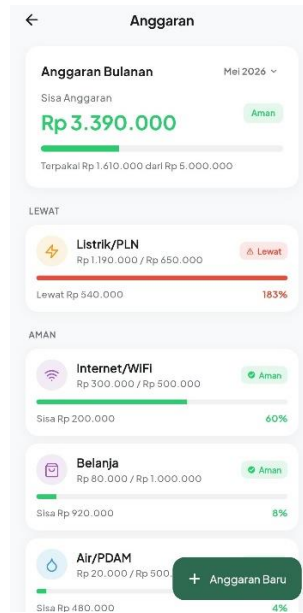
←
Anggaran

Anggaran Bulanan
Mei 2026 ˅
Sisa Anggaran
Aman
Rp 3.390.000
Terpakai Rp 1.610.000 dari Rp 5.000.000

LEWAT

Listrik/PLN
Rp 1.190.000 / Rp 650.000
⚠ Lewat
Lewat Rp 540.000
183%

AMAN

Internet/WiFi
Rp 300.000 / Rp 500.000
Aman
Sisa Rp 200.000
60%

Belanja
Rp 80.000 / Rp 1.000.000
Aman
Sisa Rp 920.000
8%

Air/PDAM
Rp 20.000 / Rp 500.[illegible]
+ Anggaran Baru
Sisa Rp 480.000
4%